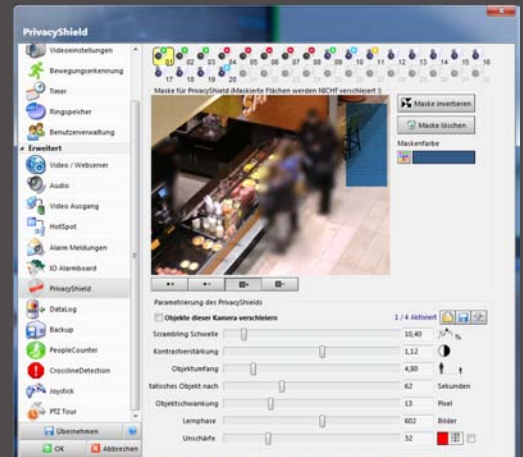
PrivacyShield

Videoeinstellungen
Bewegungserkennung
Timer
Ringspeicher
Benutzerverwaltung
Erweitert
Video / Webserver
Audio
Video Ausgang
HotSpot
Alarm Meldungen
IO Alarmboard
PrivacyShield
DataLog
Backup
PeopleCounter
CrosslineDetection
Joystick
PTZ Tour

Übernehmen
OK
Abbrechen

01 02 03 04 05 06 07 08 09 10 11 12 13 14 15 16
17 18 19 20

Maske für PrivacyShield (Maskierte Flächen werden NICHT verschleiert !)

Maske invertieren
Maske löschen
Maskenfarbe

Parametrierung des PrivacyShields
Objekte dieser Kamera verschleiern
1 / 4 Aktiviert

| | | |
|---|---|---|
| Scrambling Schwelle | 10,40 | % |
| Kontrastverstärkung | 1,12 | |
| Objektumfang | 4,80 | |
| tatisches Objekt nach | 62 | Sekunden |
| Objektschwankung | 13 | Pixel |
| Lernphase | 602 | Bilder |
| Unschärfe | 32 | |